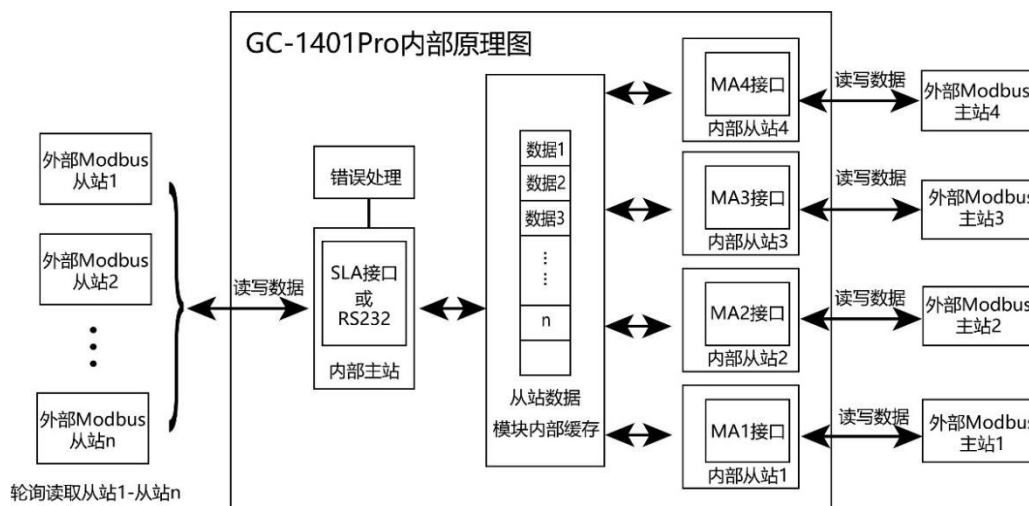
GC-1401Pro内部原理图

外部Modbus
从站1

外部Modbus
从站2

⋮

外部Modbus
从站n

轮询读取从站1-从站n

读写数据

错误处理

SLA接口
或
RS232

内部主站

数据1
数据2
数据3
⋮
n

从站数据
模块内部缓存

MA4接口
内部从站4

MA3接口
内部从站3

MA2接口
内部从站2

MA1接口
内部从站1

读写数据
外部Modbus
主站4

读写数据
外部Modbus
主站3

读写数据
外部Modbus
主站2

读写数据
外部Modbus
主站1